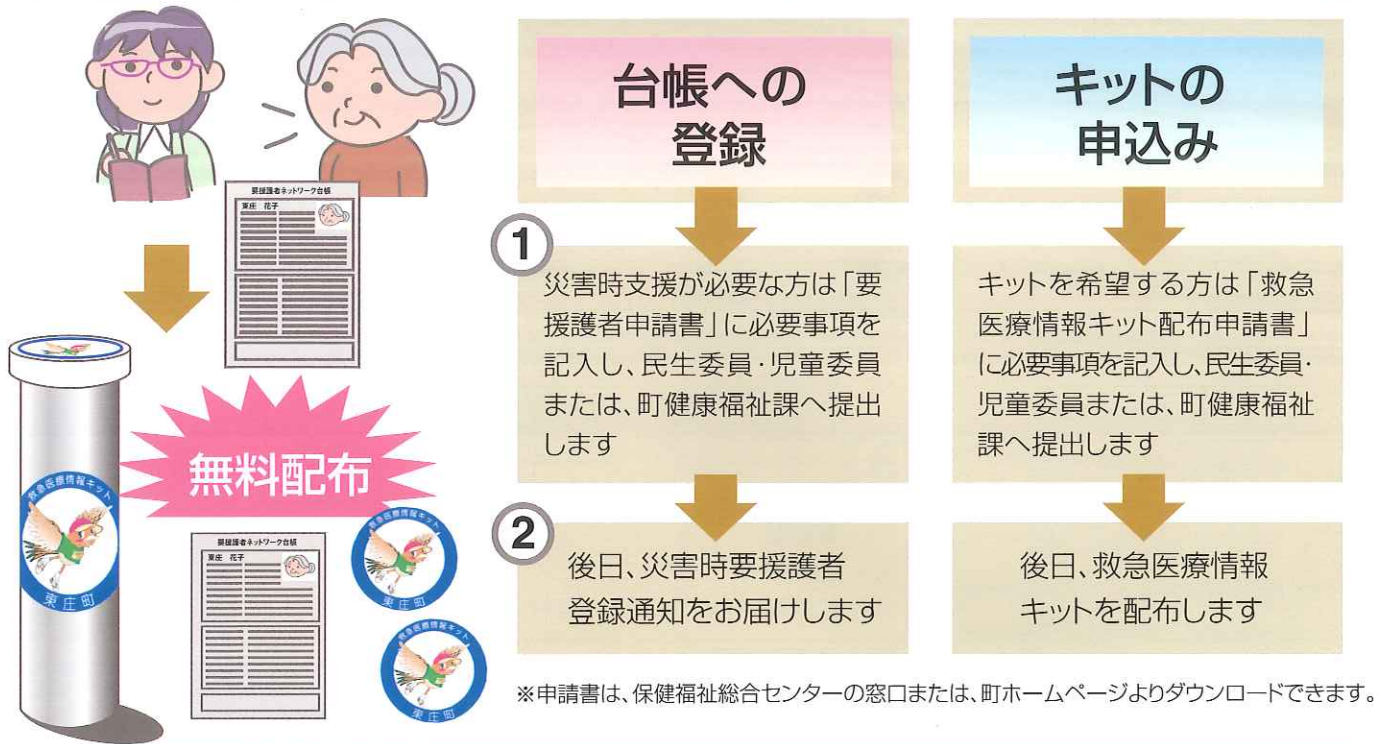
要援護者ネットワーク台帳
東庄　花子

救急医療情報キット
東庄町

無料配布

要援護者ネットワーク台帳
東庄　花子

救急医療情報キット
東庄町

救急医療情報キット
東庄町

台帳への登録

①

災害時支援が必要な方は「要援護者申請書」に必要事項を記入し、民生委員・児童委員または、町健康福祉課へ提出します

②

後日、災害時要援護者登録通知をお届けします

キットの申込み

キットを希望する方は「救急医療情報キット配布申請書」に必要事項を記入し、民生委員・児童委員または、町健康福祉課へ提出します

後日、救急医療情報キットを配布します

※申請書は、保健福祉総合センターの窓口または、町ホームページよりダウンロードできます。